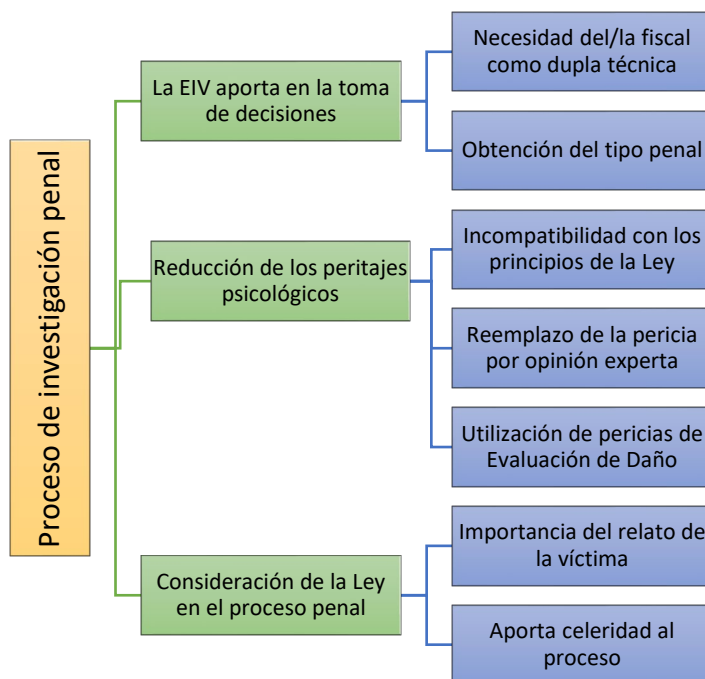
Proceso de investigación penal

La EIV aporta en la toma de decisiones

Necesidad del/la fiscal como dupla técnica

Obtención del tipo penal

Reducción de los peritajes psicológicos

Incompatibilidad con los principios de la Ley

Reemplazo de la pericia por opinión experta

Utilización de pericias de Evaluación de Daño

Consideración de la Ley en el proceso penal

Importancia del relato de la víctima

Aporta celeridad al proceso